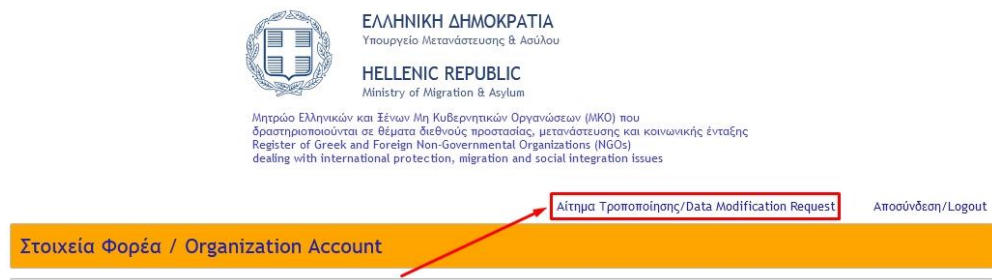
ΕΛΛΗΝΙΚΗ ΔΗΜΟΚΡΑΤΙΑ
Υπουργείο Μετανάστευσης & Ασύλου

HELLENIC REPUBLIC
Ministry of Migration & Asylum

Μητρώο Ελληνικών και Ξένων Μη Κυβερνητικών Οργανώσεων (ΜΚΟ) που δραστηριοποιούνται σε θέματα διεθνούς προστασίας, μετανάστευσης και κοινωνικής ένταξης
Register of Greek and Foreign Non-Governmental Organizations (NGOs) dealing with international protection, migration and social integration issues

Αίτημα Τροποποίησης/Data Modification Request

Αποσύνδεση/Logout

Στοιχεία Φορέα / Organization Account